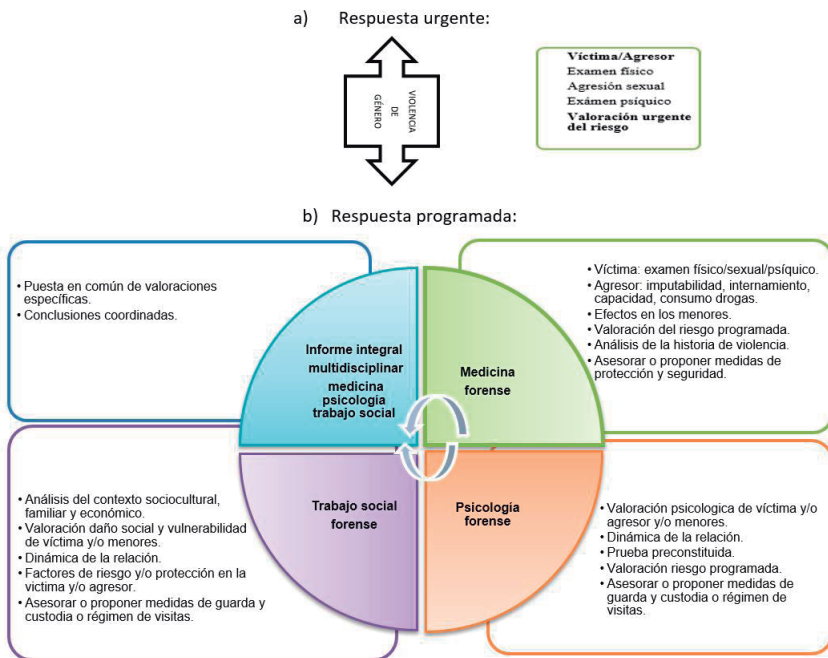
a) Respuesta urgente:

VIOLENCIA DE GÉNERO

Víctima/Agresor
Examen físico
Agresión sexual
Exámen psíquico
Valoración urgente del riesgo

b) Respuesta programada:

• Puesta en común de valoraciones específicas.
• Conclusiones coordinadas.

Informe integral multidisciplinar medicina psicología trabajo social

Medicina forense

• Víctima: examen físico/sexual/psíquico.
• Agresor: imputabilidad, internamiento, capacidad, consumo drogas.
• Efectos en los menores.
• Valoración del riesgo programada.
• Análisis de la historia de violencia.
• Asesorar o proponer medidas de protección y seguridad.

Trabajo social forense

Psicología forense

• Análisis del contexto sociocultural, familiar y económico.
• Valoración daño social y vulnerabilidad de víctima y/o menores.
• Dinámica de la relación.
• Factores de riesgo y/o protección en la víctima y/o agresor.
• Asesorar o proponer medidas de guarda y custodia o régimen de visitas.

• Valoración psicologica de víctima y/o agresor y/o menores.
• Dinámica de la relación.
• Prueba preconstituida.
• Valoración riesgo programada.
• Asesorar o proponer medidas de guarda y custodia o régimen de visitas.